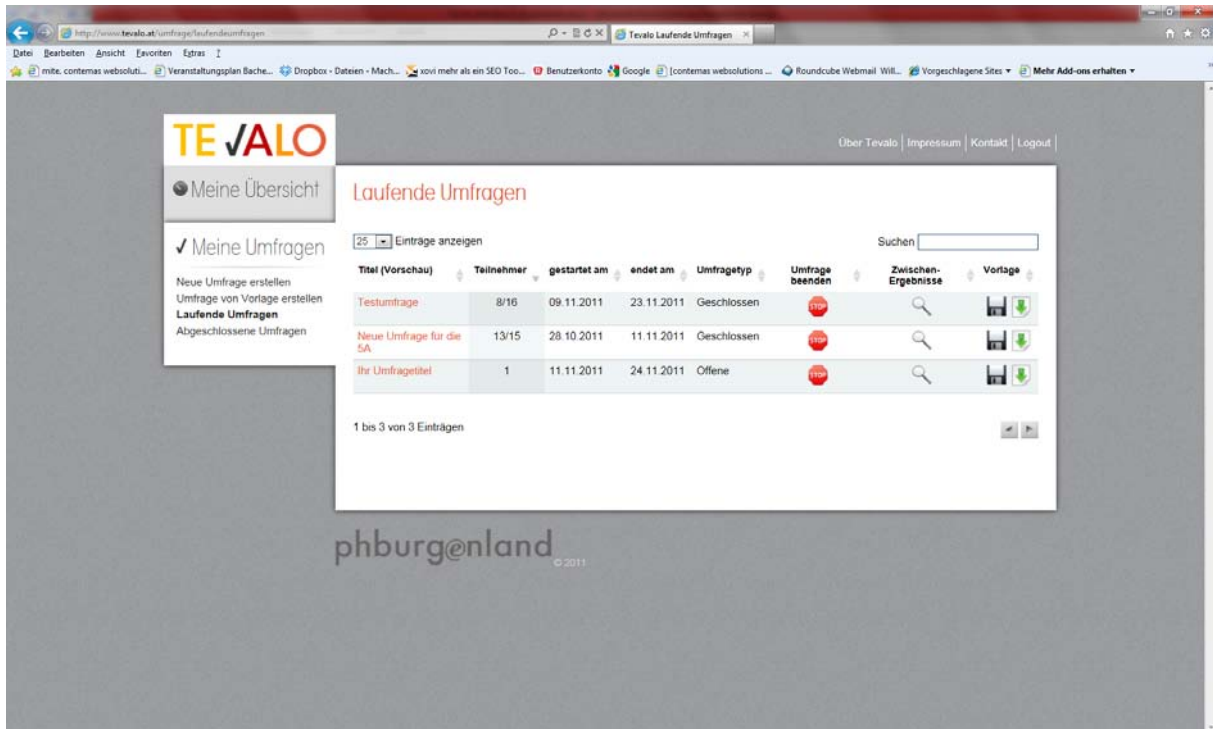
http://www.tevalo.at/umfrage/laufendeumfragen

Tevalo Laufende Umfragen

Datei Bearbeiten Ansicht Favoriten Extras ?

mite. contemas websoluti... Veranstaltungsplan Bache... Dropbox - Dateien - Mach... xovi mehr als ein SEO Too... Benutzerkonto Google [contemas websolutions ... Roundcube Webmail Will... Vorgeschlagene Sites Mehr Add-ons erhalten

TE VALO

Über Tevalo | Impressum | Kontakt | Logout

Meine Übersicht

✓ Meine Umfragen

Neue Umfrage erstellen
Umfrage von Vorlage erstellen
Laufende Umfragen
Abgeschlossene Umfragen

Laufende Umfragen

25 Einträge anzeigen

Suchen

| Titel (Vorschau) | Teilnehmer | gestartet am | endet am | Umfragetyp | Umfrage beenden | Zwischen-Ergebnisse | Vorlage |
|---|---|---|---|---|---|---|---|
| Testumfrage | 8/16 | 09.11.2011 | 23.11.2011 | Geschlossen | STOP | | |
| Neue Umfrage für die 5A | 13/15 | 28.10.2011 | 11.11.2011 | Geschlossen | STOP | | |
| Ihr Umfragetitel | 1 | 11.11.2011 | 24.11.2011 | Offene | STOP | | |

1 bis 3 von 3 Einträgen

phburg@nland © 2011